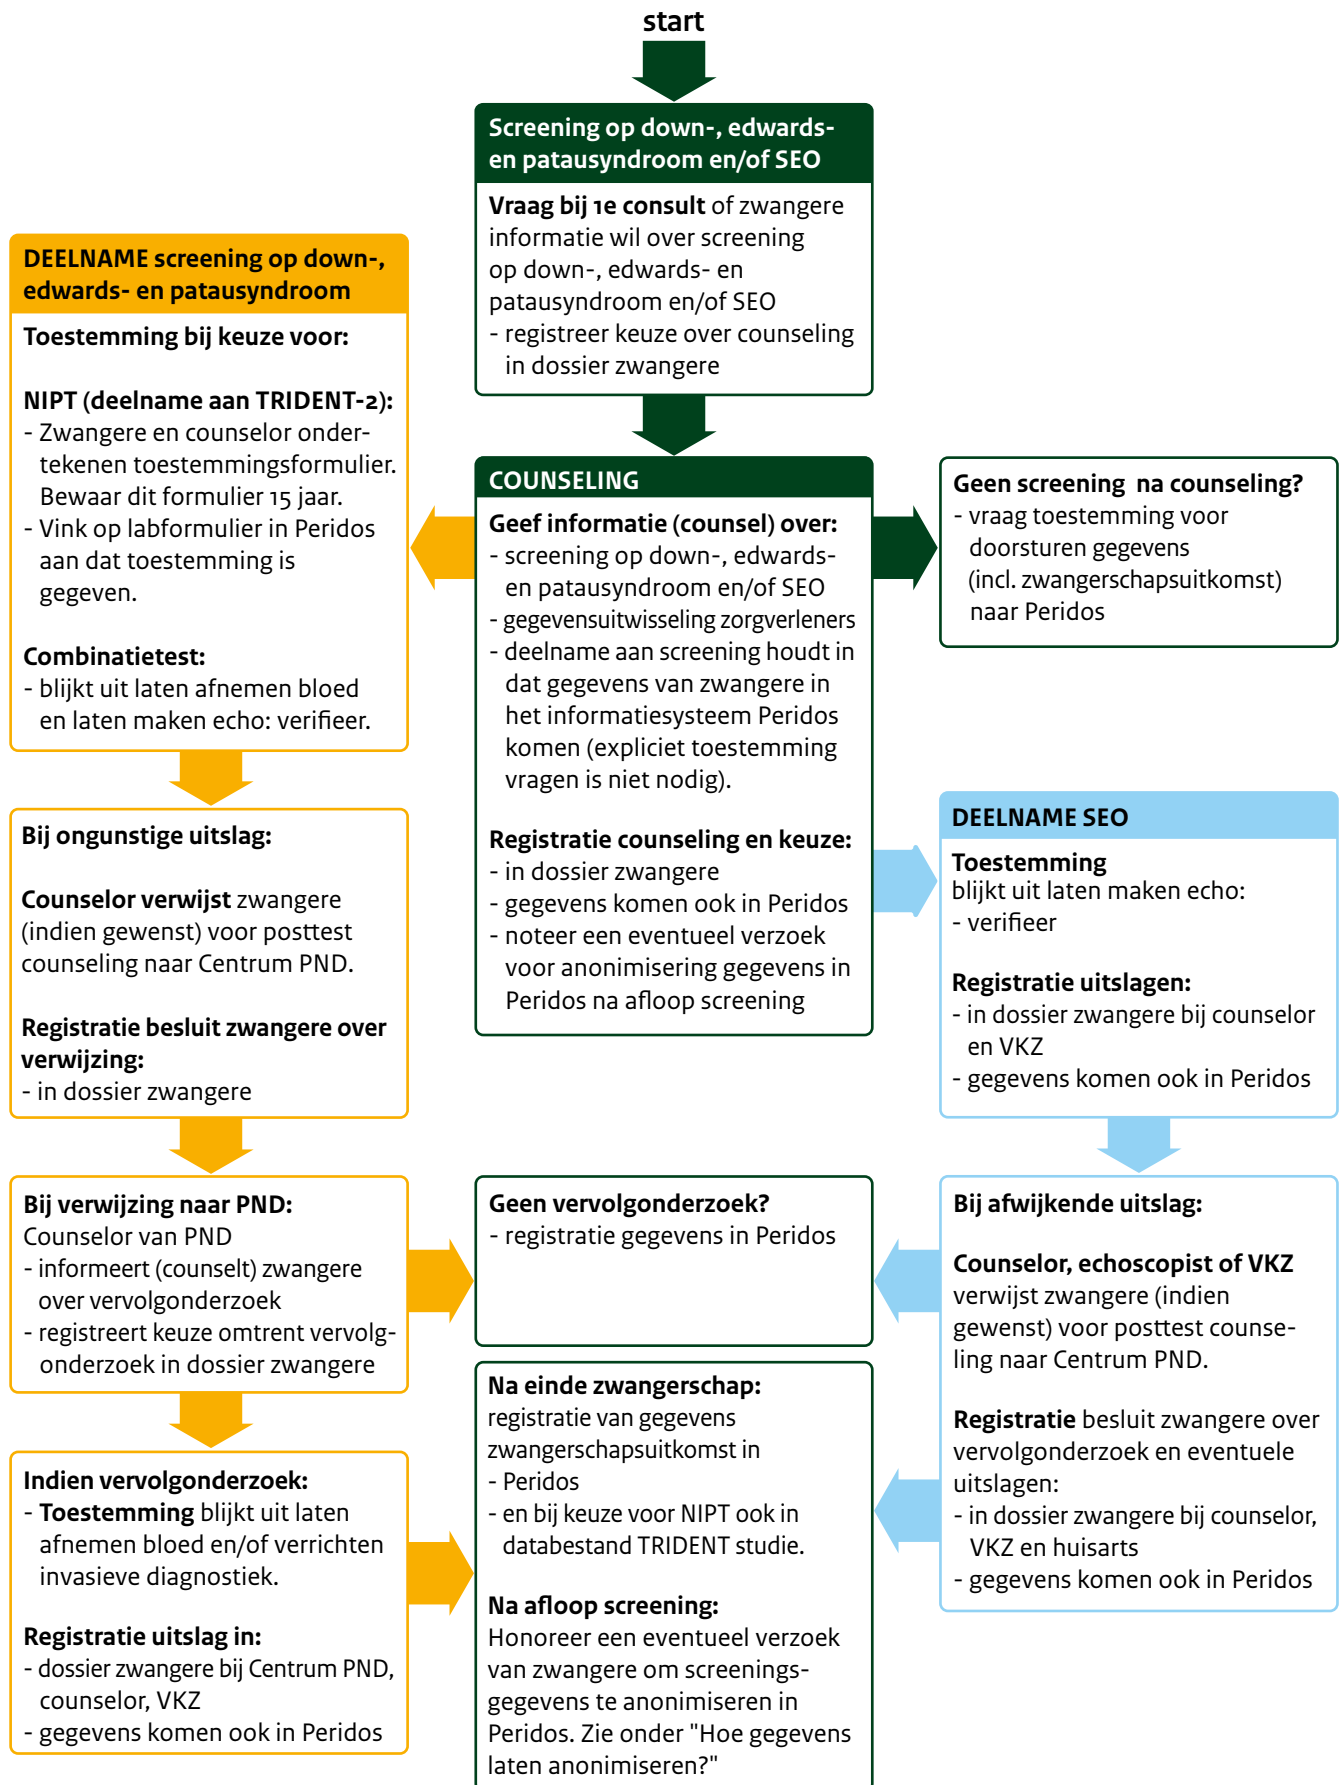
start

Screening op down-, edwards- en patausyndroom en/of SEO

**Vraag bij 1e consult** of zwangere informatie wil over screening op down-, edwards- en patausyndroom en/of SEO
- registreer keuze over counseling in dossier zwangere

COUNSELING

**Geef informatie (counsel) over:**
- screening op down-, edwards- en patausyndroom en/of SEO
- gegevensuitwisseling zorgverleners
- deelname aan screening houdt in dat gegevens van zwangere in het informatiesysteem Peridos komen (expliciet toestemming vragen is niet nodig).

**Registratie counseling en keuze:**
- in dossier zwangere
- gegevens komen ook in Peridos
- noteer een eventueel verzoek voor anonimisering gegevens in Peridos na afloop screening

DEELNAME screening op down-, edwards- en patausyndroom

**Toestemming bij keuze voor:**

**NIPT (deelname aan TRIDENT-2):**
- Zwangere en counselor ondertekenen toestemmingsformulier. Bewaar dit formulier 15 jaar.
- Vink op labformulier in Peridos aan dat toestemming is gegeven.

**Combinatietest:**
- blijkt uit laten afnemen bloed en laten maken echo: verifieer.

**Bij ongunstige uitslag:**

**Counselor verwijst** zwangere (indien gewenst) voor posttest counseling naar Centrum PND.

**Registratie besluit zwangere over verwijzing:**
- in dossier zwangere

**Bij verwijzing naar PND:**
Counselor van PND
- informeert (counselt) zwangere over vervolgonderzoek
- registreert keuze omtrent vervolgonderzoek in dossier zwangere

**Indien vervolgonderzoek:**
- **Toestemming** blijkt uit laten afnemen bloed en/of verrichten invasieve diagnostiek.

**Registratie uitslag in:**
- dossier zwangere bij Centrum PND, counselor, VKZ
- gegevens komen ook in Peridos

**Geen screening na counseling?**
- vraag toestemming voor doorsturen gegevens (incl. zwangerschapsuitkomst) naar Peridos

DEELNAME SEO

**Toestemming**
blijkt uit laten maken echo:
- verifieer

**Registratie uitslagen:**
- in dossier zwangere bij counselor en VKZ
- gegevens komen ook in Peridos

**Bij afwijkende uitslag:**

**Counselor, echoscopist of VKZ** verwijst zwangere (indien gewenst) voor posttest counseling naar Centrum PND.

**Registratie** besluit zwangere over vervolgonderzoek en eventuele uitslagen:
- in dossier zwangere bij counselor, VKZ en huisarts
- gegevens komen ook in Peridos

**Geen vervolgonderzoek?**
- registratie gegevens in Peridos

**Na einde zwangerschap:**
registratie van gegevens zwangerschapsuitkomst in
- Peridos
- en bij keuze voor NIPT ook in databestand TRIDENT studie.

**Na afloop screening:**
Honoreer een eventueel verzoek van zwangere om screeningsgegevens te anonimiseren in Peridos. Zie onder "Hoe gegevens laten anonimiseren?"